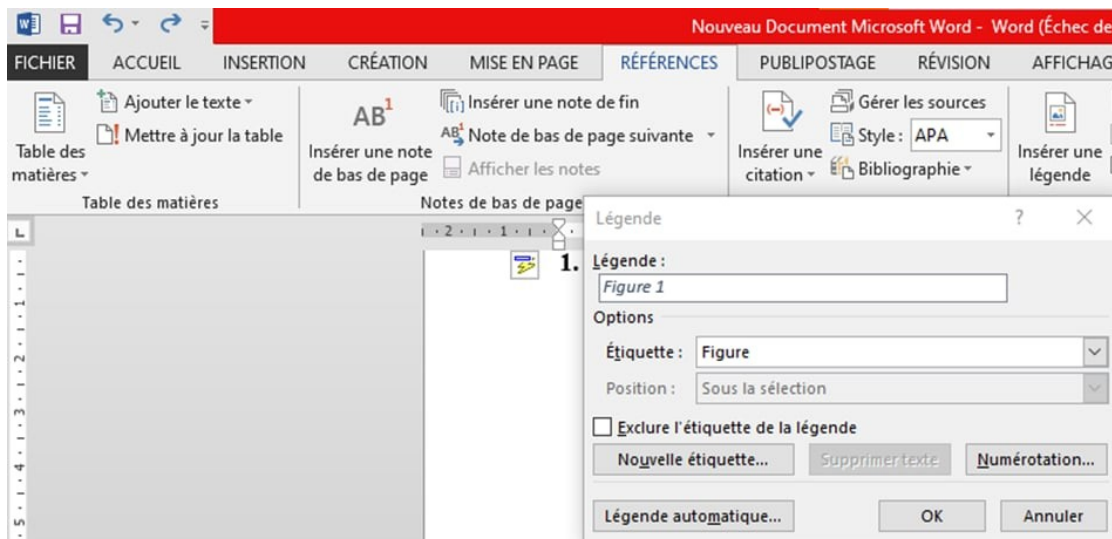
Nouveau Document Microsoft Word - Word (Échec de

FICHIER ACCUEIL INSERTION CRÉATION MISE EN PAGE RÉFÉRENCES PUBLIPOSTAGE RÉVISION AFFICHAG

Table des matières
Ajouter le texte
Mettre à jour la table
Table des matières

$AB^1$
Insérer une note de bas de page
Insérer une note de fin
Note de bas de page suivante
Afficher les notes
Notes de bas de page

Insérer une citation
Gérer les sources
Style : APA
Bibliographie

Insérer une légende

1.

Légende ? ×

Légende :
Figure 1

Options
Étiquette : Figure
Position : Sous la sélection

Exclure l'étiquette de la légende

Nouvelle étiquette... Supprimer texte Numérotation...

Légende automatique... OK Annuler